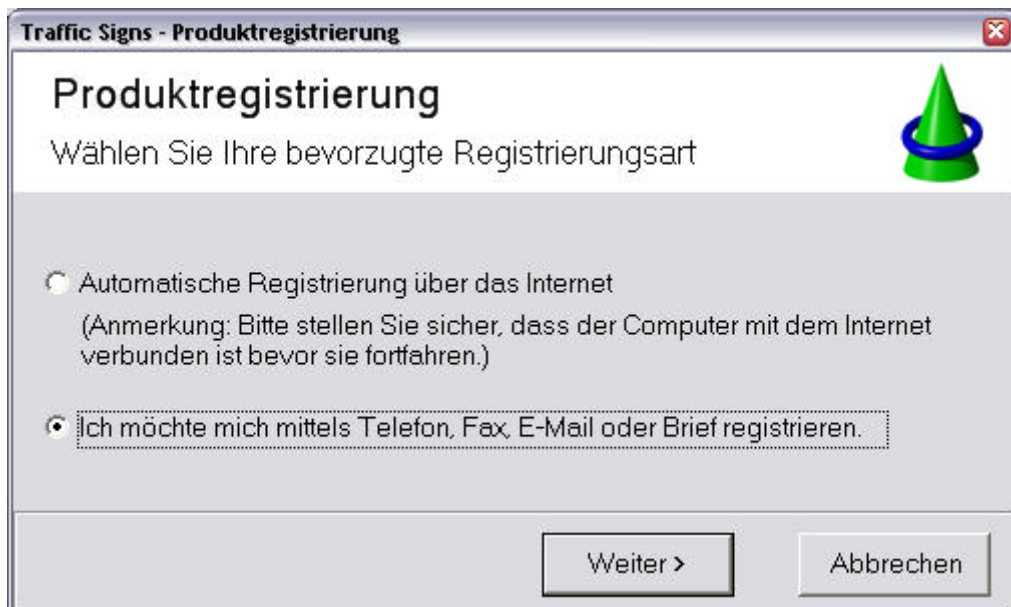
Traffic Signs - Produktregistrierung

Produktregistrierung

Wählen Sie Ihre bevorzugte Registrierungsart

Automatische Registrierung über das Internet

(Anmerkung: Bitte stellen Sie sicher, dass der Computer mit dem Internet verbunden ist bevor sie fortfahren.)

Ich möchte mich mittels Telefon, Fax, E-Mail oder Brief registrieren.

Weiter >

Abbrechen